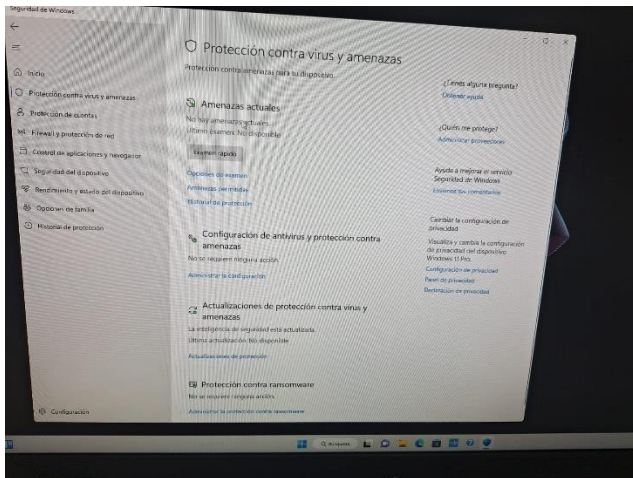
Seguridad de Windows

Inicio
Protección contra virus y amenazas
Protección de cuentas
Firewall y protección de red
Control de aplicaciones y navegador
Seguridad del dispositivo
Rendimiento y estado del dispositivo
Opciones de familia
Historial de protección

Configuración

Protección contra virus y amenazas
Protección contra amenazas para su dispositivo.

Amenazas actuales
No hay amenazas actuales.
Último examen: No disponible
Examen rápido
Opciones de examen
Amenazas permitidas
Historial de protección

Configuración de antivirus y protección contra amenazas
No se requiere ninguna acción.
Administrar la configuración

Actualizaciones de protección contra virus y amenazas
La inteligencia de seguridad está actualizada.
Última actualización: No disponible
Actualizaciones de protección

Protección contra ransomware
No se requiere ninguna acción.
Administrar la protección contra ransomware

¿Tienes alguna pregunta?
Obtener ayuda

¿Quién me protege?
Administrar proveedores

Ayude a mejorar el servicio Seguridad de Windows
Envíenos sus comentarios

Cambiar la configuración de privacidad
Visualiza y cambia la configuración de privacidad del dispositivo Windows 11 Pro.
Configuración de privacidad
Panel de privacidad
Declaración de privacidad

Búsqueda